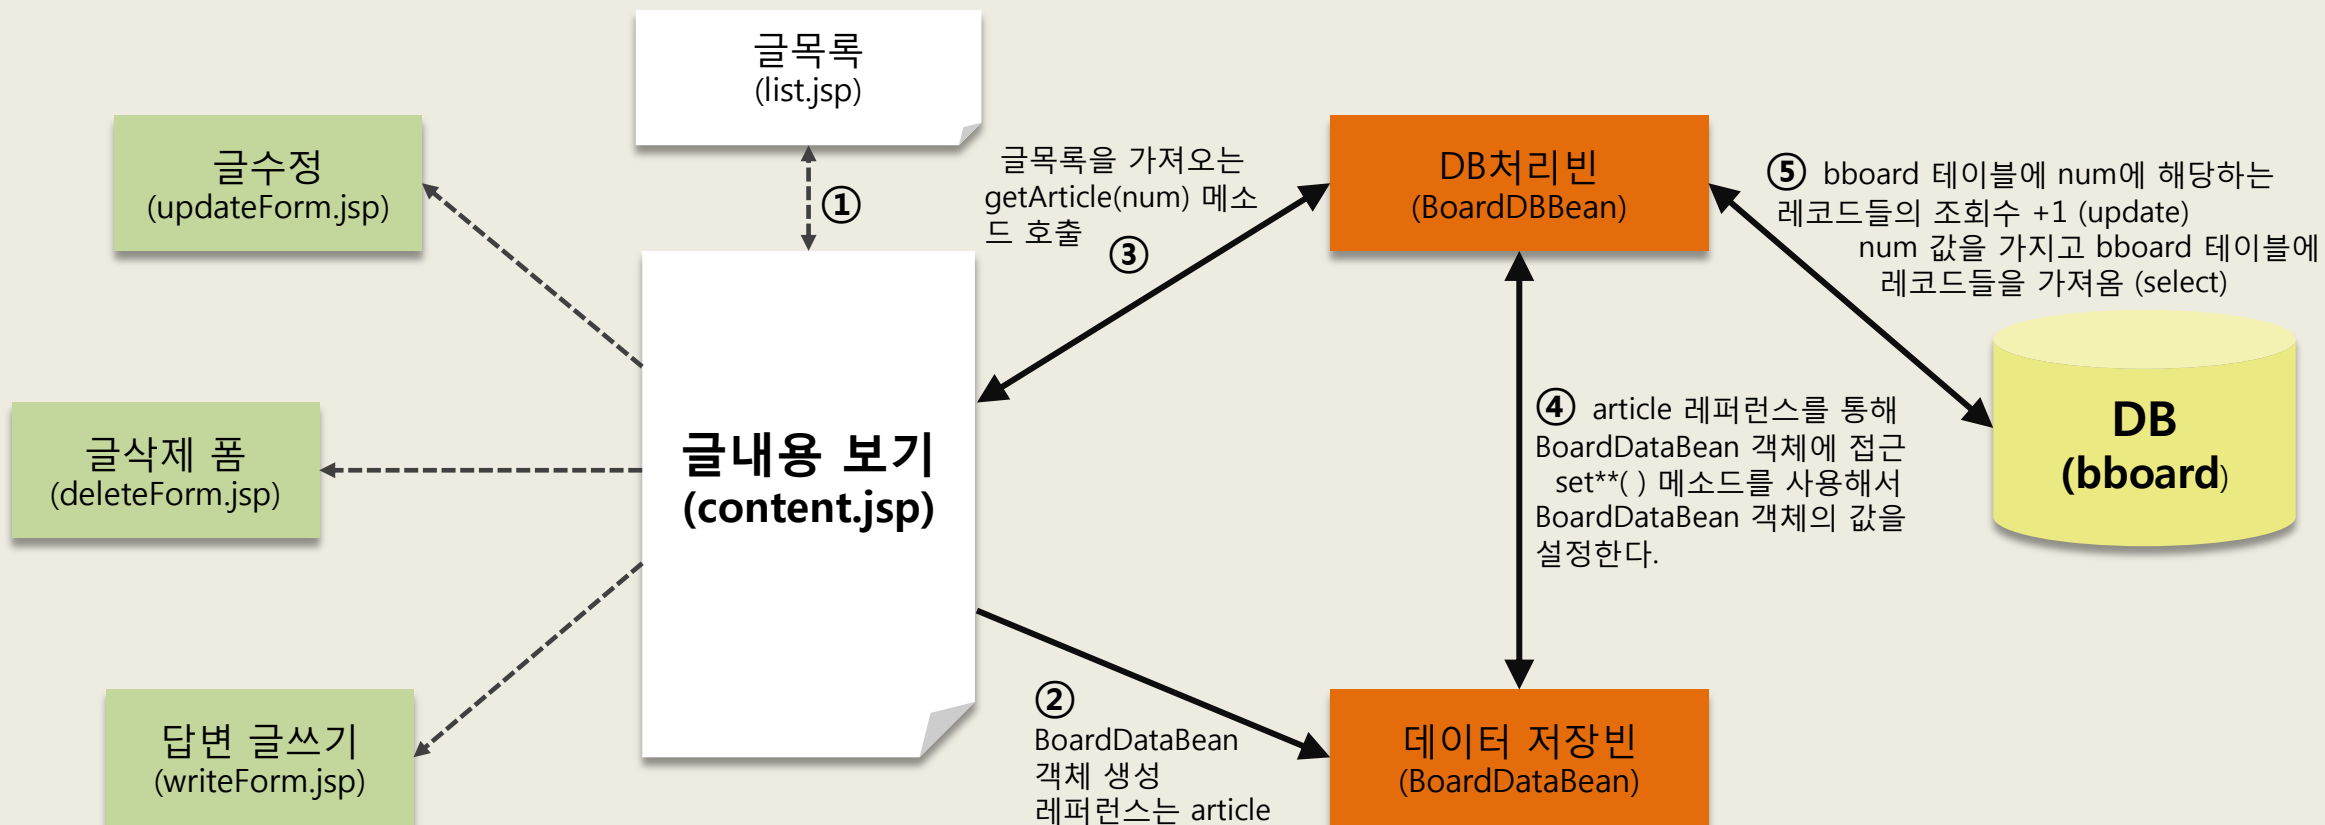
글목록
(list.jsp)

글수정
(updateForm.jsp)

① 

글목록을 가져오는 getArticle(num) 메소드 호출
③

DB처리빈
(BoardDBBean)

⑤ bboard 테이블에 num에 해당하는 레코드들의 조회수 +1 (update)
num 값을 가지고 bboard 테이블에 레코드들을 가져옴 (select)

글삭제 폼
(deleteForm.jsp)

글내용 보기
(content.jsp)

④ article 레퍼런스를 통해 BoardDataBean 객체에 접근
set**( ) 메소드를 사용해서 BoardDataBean 객체의 값을 설정한다.

DB
(bboard)

답변 글쓰기
(writeForm.jsp)

②
BoardDataBean 객체 생성
레퍼런스는 article

데이터 저장빈
(BoardDataBean)